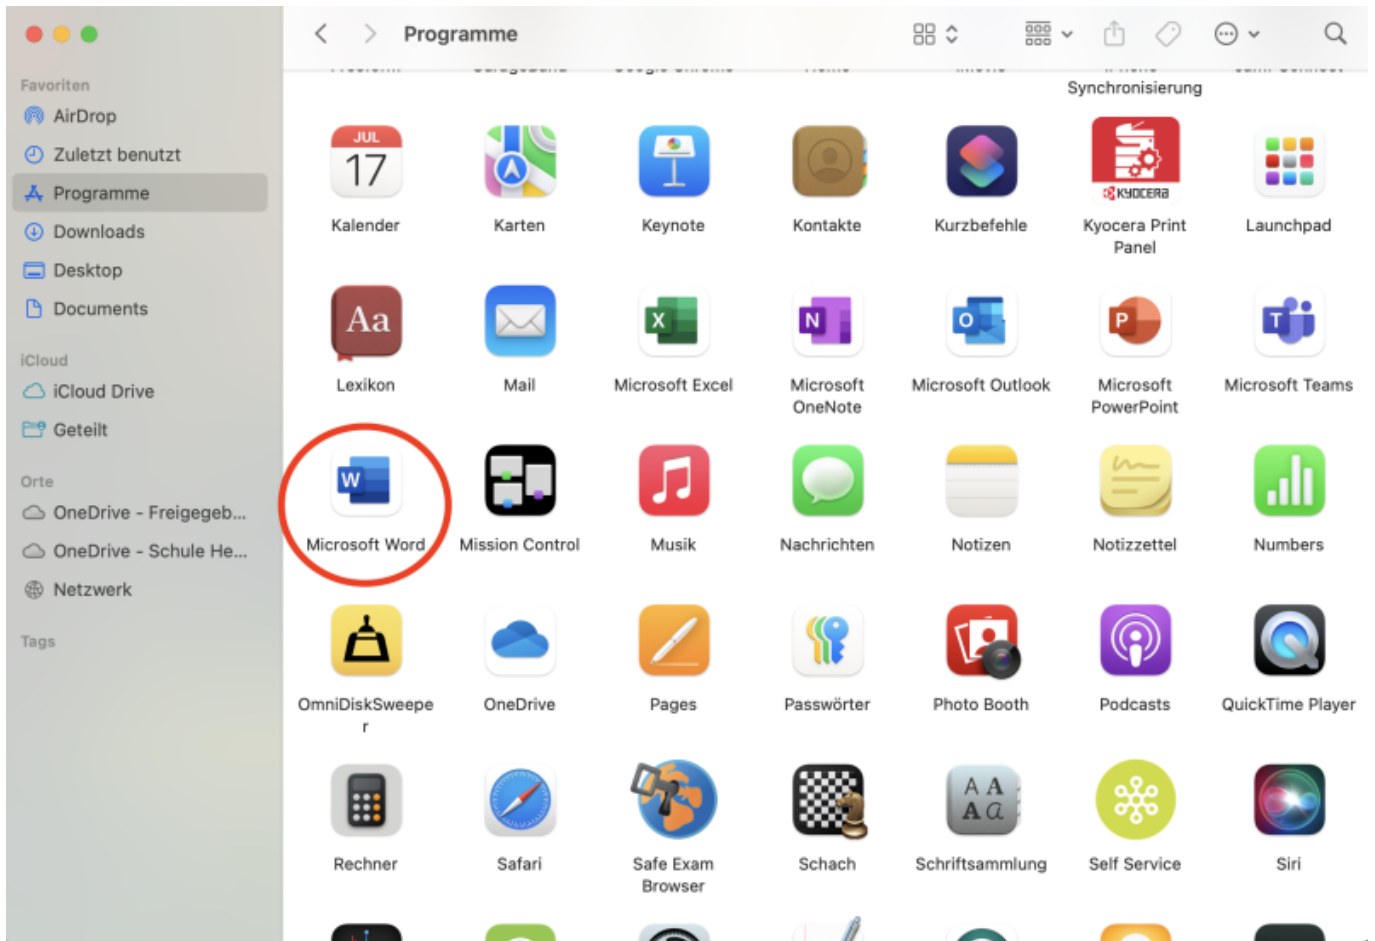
Programme

Favoriten
AirDrop
Zuletzt benutzt
Programme
Downloads
Desktop
Documents

iCloud
iCloud Drive
Geteilt

Orte
OneDrive - Freigegeb...
OneDrive - Schule He...
Netzwerk

Tags

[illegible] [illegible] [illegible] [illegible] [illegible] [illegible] Synchronisierung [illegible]

JUL
17
Kalender
Karten
Keynote
Kontakte
Kurzbefehle
KYOCERA
Kyocera Print Panel
Launchpad

Aa
Lexikon
Mail
Microsoft Excel
Microsoft OneNote
Microsoft Outlook
Microsoft PowerPoint
Microsoft Teams

Microsoft Word
Mission Control
Musik
Nachrichten
Notizen
Notizzettel
Numbers

OmniDiskSweeper
OneDrive
Pages
Passwörter
Photo Booth
Podcasts
QuickTime Player

Rechner
Safari
Safe Exam Browser
Schach
Schriftsammlung
Self Service
Siri